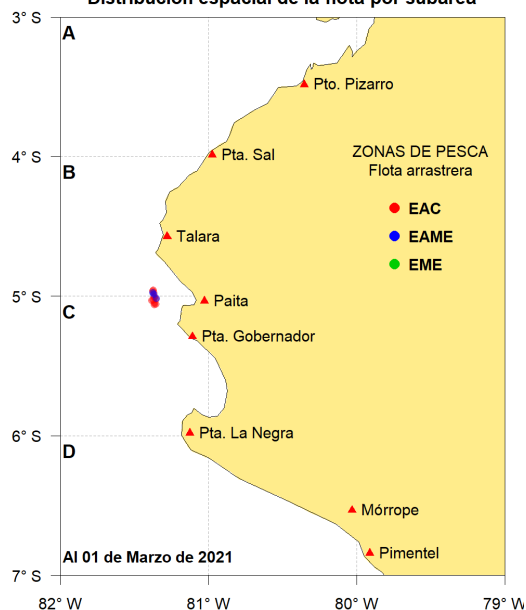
Distribución espacial de la flota por subárea

3° S
4° S
5° S
6° S
7° S

A
B
C
D

Pto. Pizarro
Pta. Sal
Talara
Paita
Pta. Gobernador
Pta. La Negra
Mórrope
Pimentel

ZONAS DE PESCA
Flota arrastrera
EAC
EAME
EME

Al 01 de Marzo de 2021

82° W
81° W
80° W
79° W